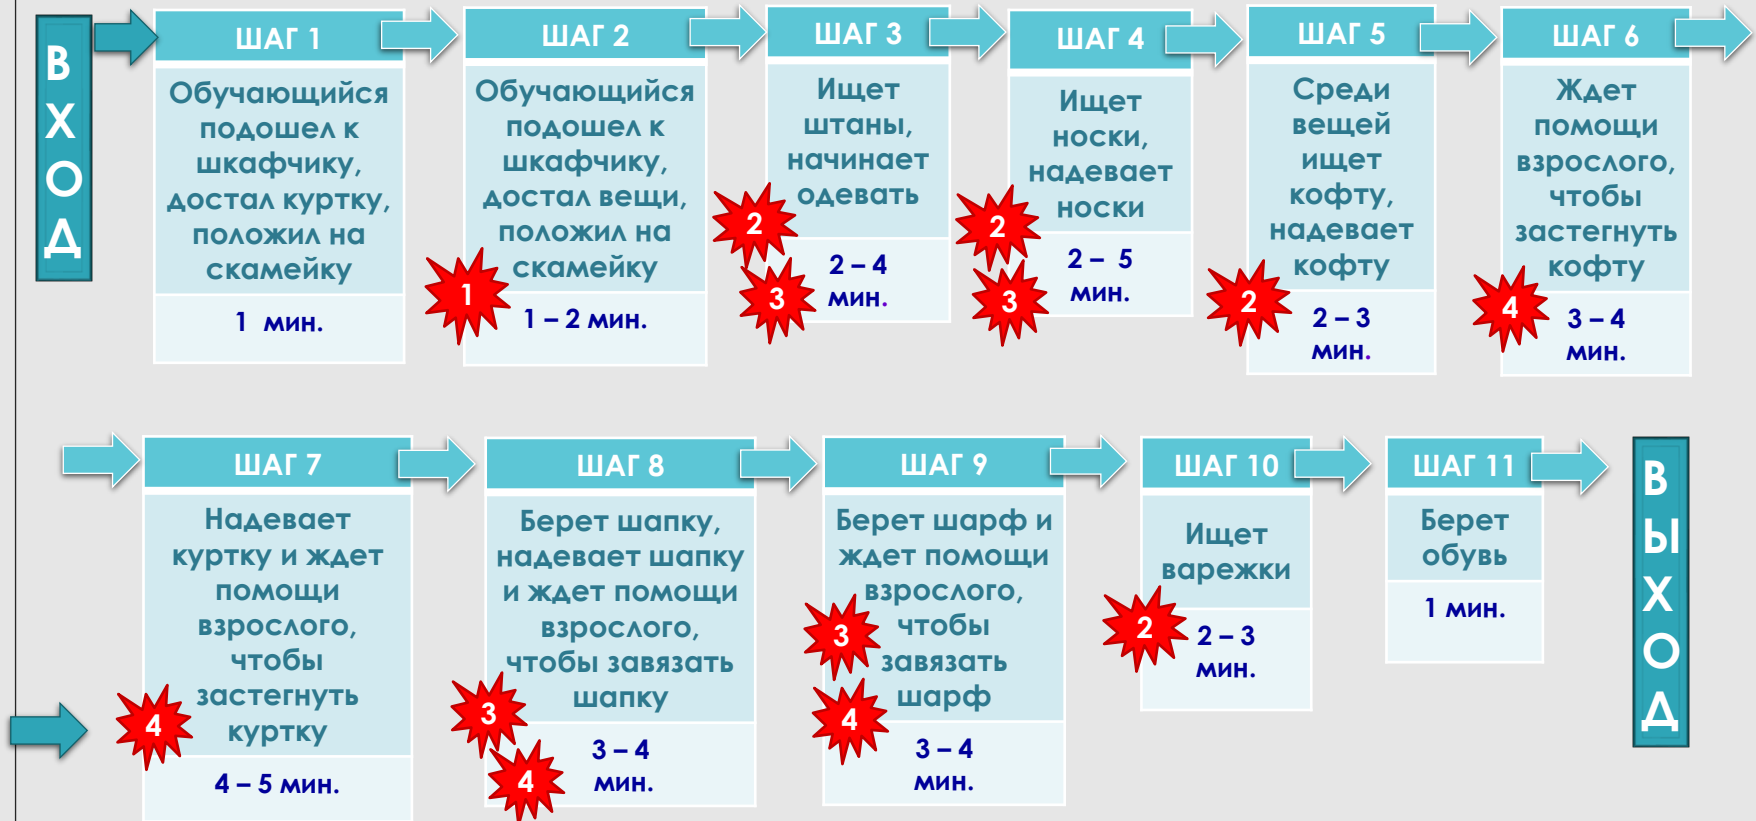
ВХОД

ШАГ 1
Обучающийся подошел к шкафчику, достал куртку, положил на скамейку
1 мин.

ШАГ 2
Обучающийся подошел к шкафчику, достал вещи, положил на скамейку
1
1 – 2 мин.

ШАГ 3
Ищет штаны, начинает одевать
2
3
2 – 4 мин.

ШАГ 4
Ищет носки, надевает носки
2
3
2 – 5 мин.

ШАГ 5
Среди вещей ищет кофту, надевает кофту
2
2 – 3 мин.

ШАГ 6
Ждет помощи взрослого, чтобы застегнуть кофту
4
3 – 4 мин.

ШАГ 7
Надевает куртку и ждет помощи взрослого, чтобы застегнуть куртку
4
4 – 5 мин.

ШАГ 8
Берет шапку, надевает шапку и ждет помощи взрослого, чтобы завязать шапку
3
4
3 – 4 мин.

ШАГ 9
Берет шарф и ждет помощи взрослого, чтобы завязать шарф
3
4
3 – 4 мин.

ШАГ 10
Ищет варежки
2
2 – 3 мин.

ШАГ 11
Берет обувь
1 мин.

ВЫХОД